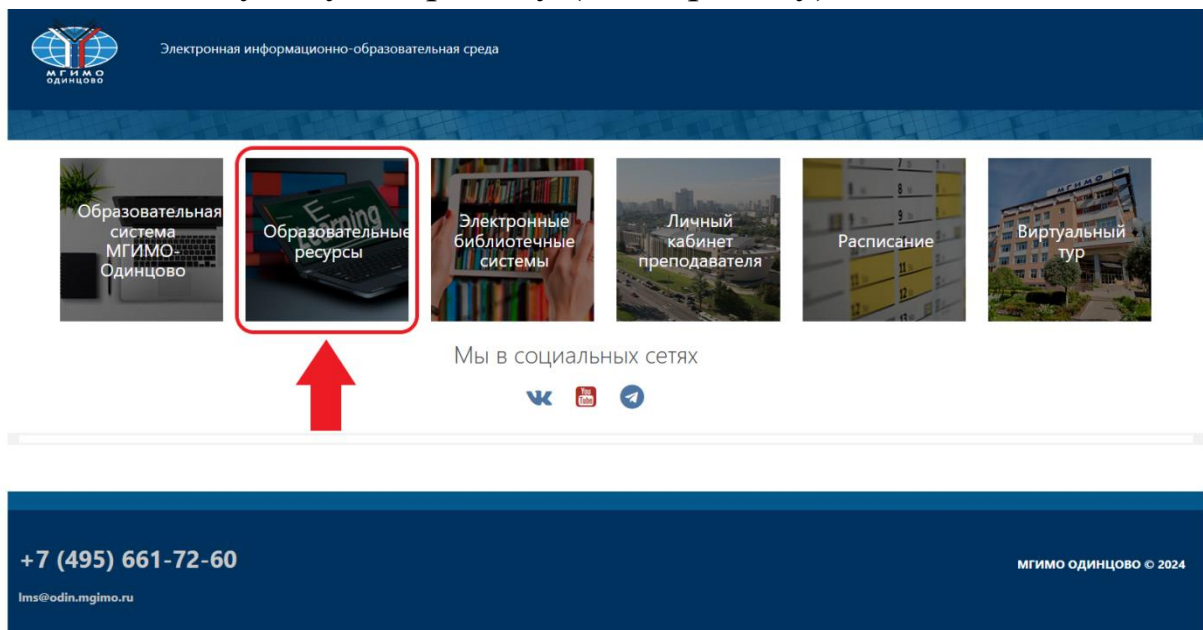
МГИМО ОДИНЦОВО

Электронная информационно-образовательная среда

Образовательная система МГИМО-Одинцово

E Learning

Образовательные ресурсы

Электронные библиотечные системы

Личный кабинет преподавателя

Расписание

Виртуальный тур

Мы в социальных сетях

+7 (495) 661-72-60

lms@odin.mgimo.ru

МГИМО ОДИНЦОВО © 2024